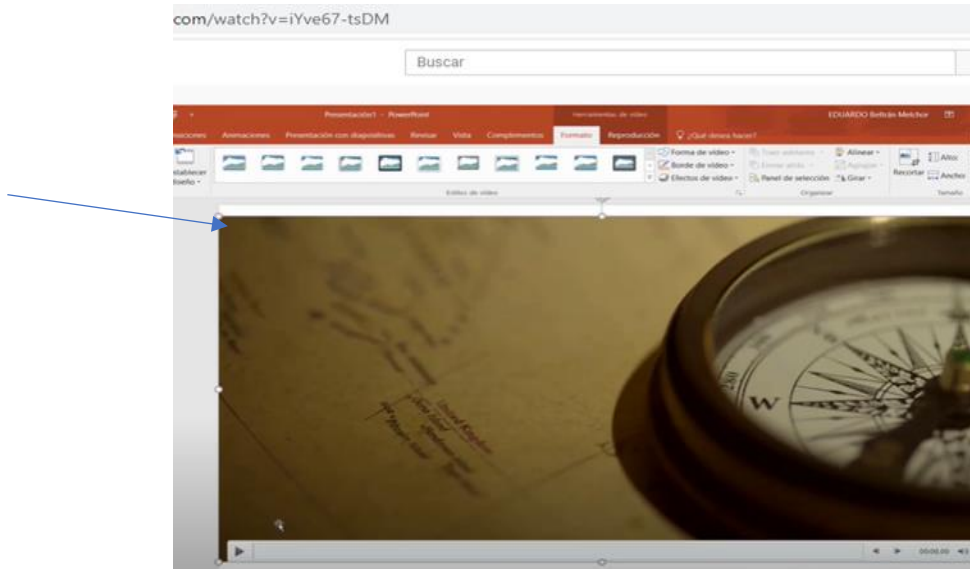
com/watch?v=iYve67-tsDM

Buscar

Presentación1 - PowerPoint
Herramientas de vídeo
EDUARDO Beltrán Melchor

siciones Animaciones Presentación con diapositivas Revisar Vista Complementos Formato Reproducción ¿Qué desea hacer?

stablecer diseño

Forma de vídeo
Borde de vídeo
Efectos de vídeo

Traer adelante
Enviar atrás
Panel de selección

Alinear
Agrupar
Girar

Recortar
Alto:
Ancho:

Estilos de vídeo
Organizar
Tamaño

W

00:00,00